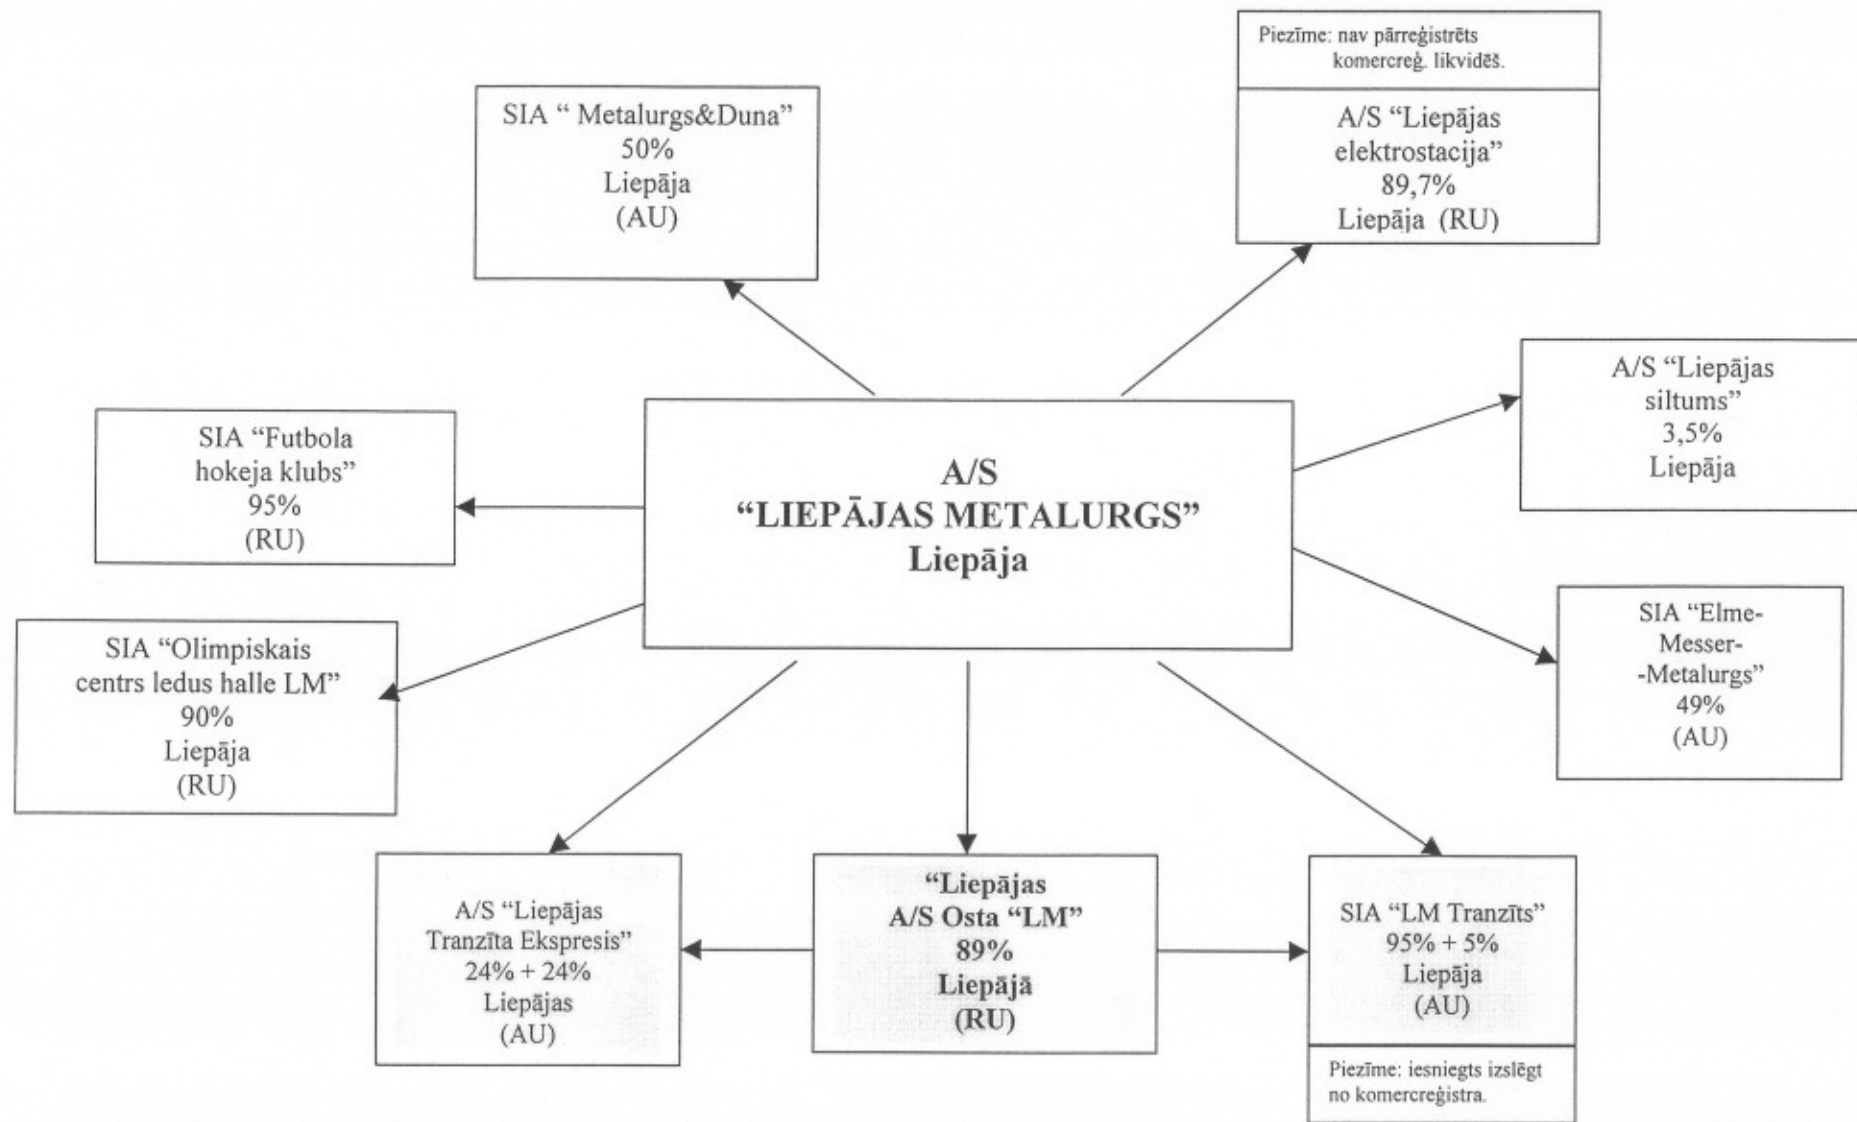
Piezīme: nav pārreģistrēts komercreģ. likvidēš.

A/S "Liepājas elektrostacija"
89,7%
Liepāja (RU)

SIA " Metalurgs&Duna"
50%
Liepāja
(AU)

A/S "Liepājas siltums"
3,5%
Liepāja

SIA "Futbola hokeja klubs"
95%
(RU)

A/S
"LIEPĀJAS METALURGS"
Liepāja

SIA "Elme-Messer--Metalurgs"
49%
(AU)

SIA "Olimpiskais centrs ledus halle LM"
90%
Liepāja
(RU)

A/S "Liepājas Tranzīta Ekspresis"
24% + 24%
Liepājas
(AU)

"Liepājas A/S Osta "LM"
89%
Liepājā
(RU)

SIA "LM Tranzīts"
95% + 5%
Liepāja
(AU)

Piezīme: iesniegts izslēgt no komercreģistra.